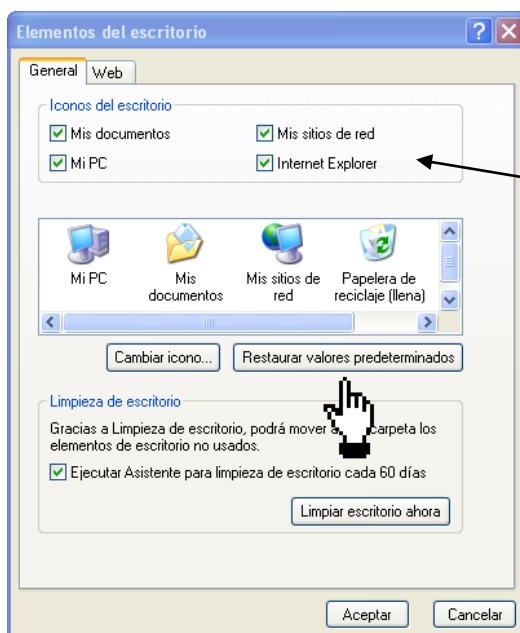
Elementos del escritorio

General | Web

Iconos del escritorio

Mis documentos
Mis sitios de red
Mi PC
Internet Explorer

Mi PC
Mis documentos
Mis sitios de red
Papelera de reciclaje (llena)

Cambiar icono...
Restaurar valores predeterminados

Limpieza de escritorio

Gracias a Limpieza de escritorio, podrá mover a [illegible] carpeta los elementos de escritorio no usados.

Ejecutar Asistente para limpieza de escritorio cada 60 días

Limpiar escritorio ahora

Aceptar
Cancelar